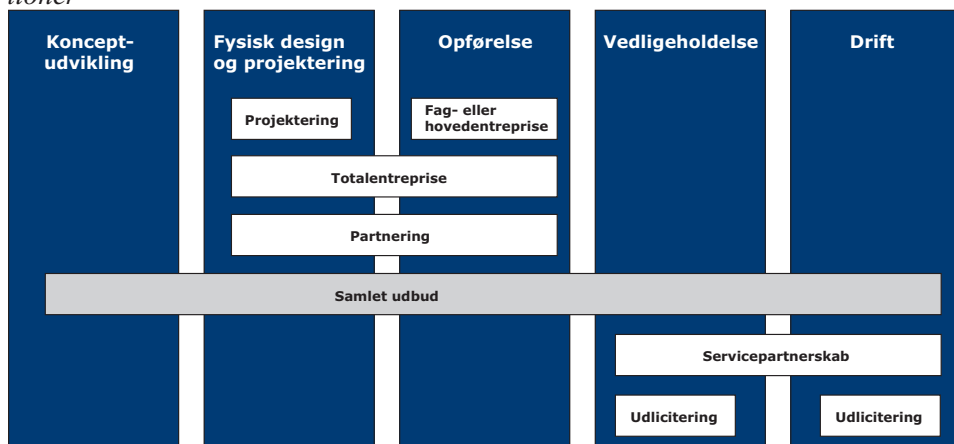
tioner

Koncept-udvikling

Fysisk design og projektering

Opførelse

Vedligeholdelse

Drift

Projektering

Fag- eller hovedentreprise

Totalentreprise

Partnering

Samlet udbud

Servicepartnerskab

Udlicitering

Udlicitering